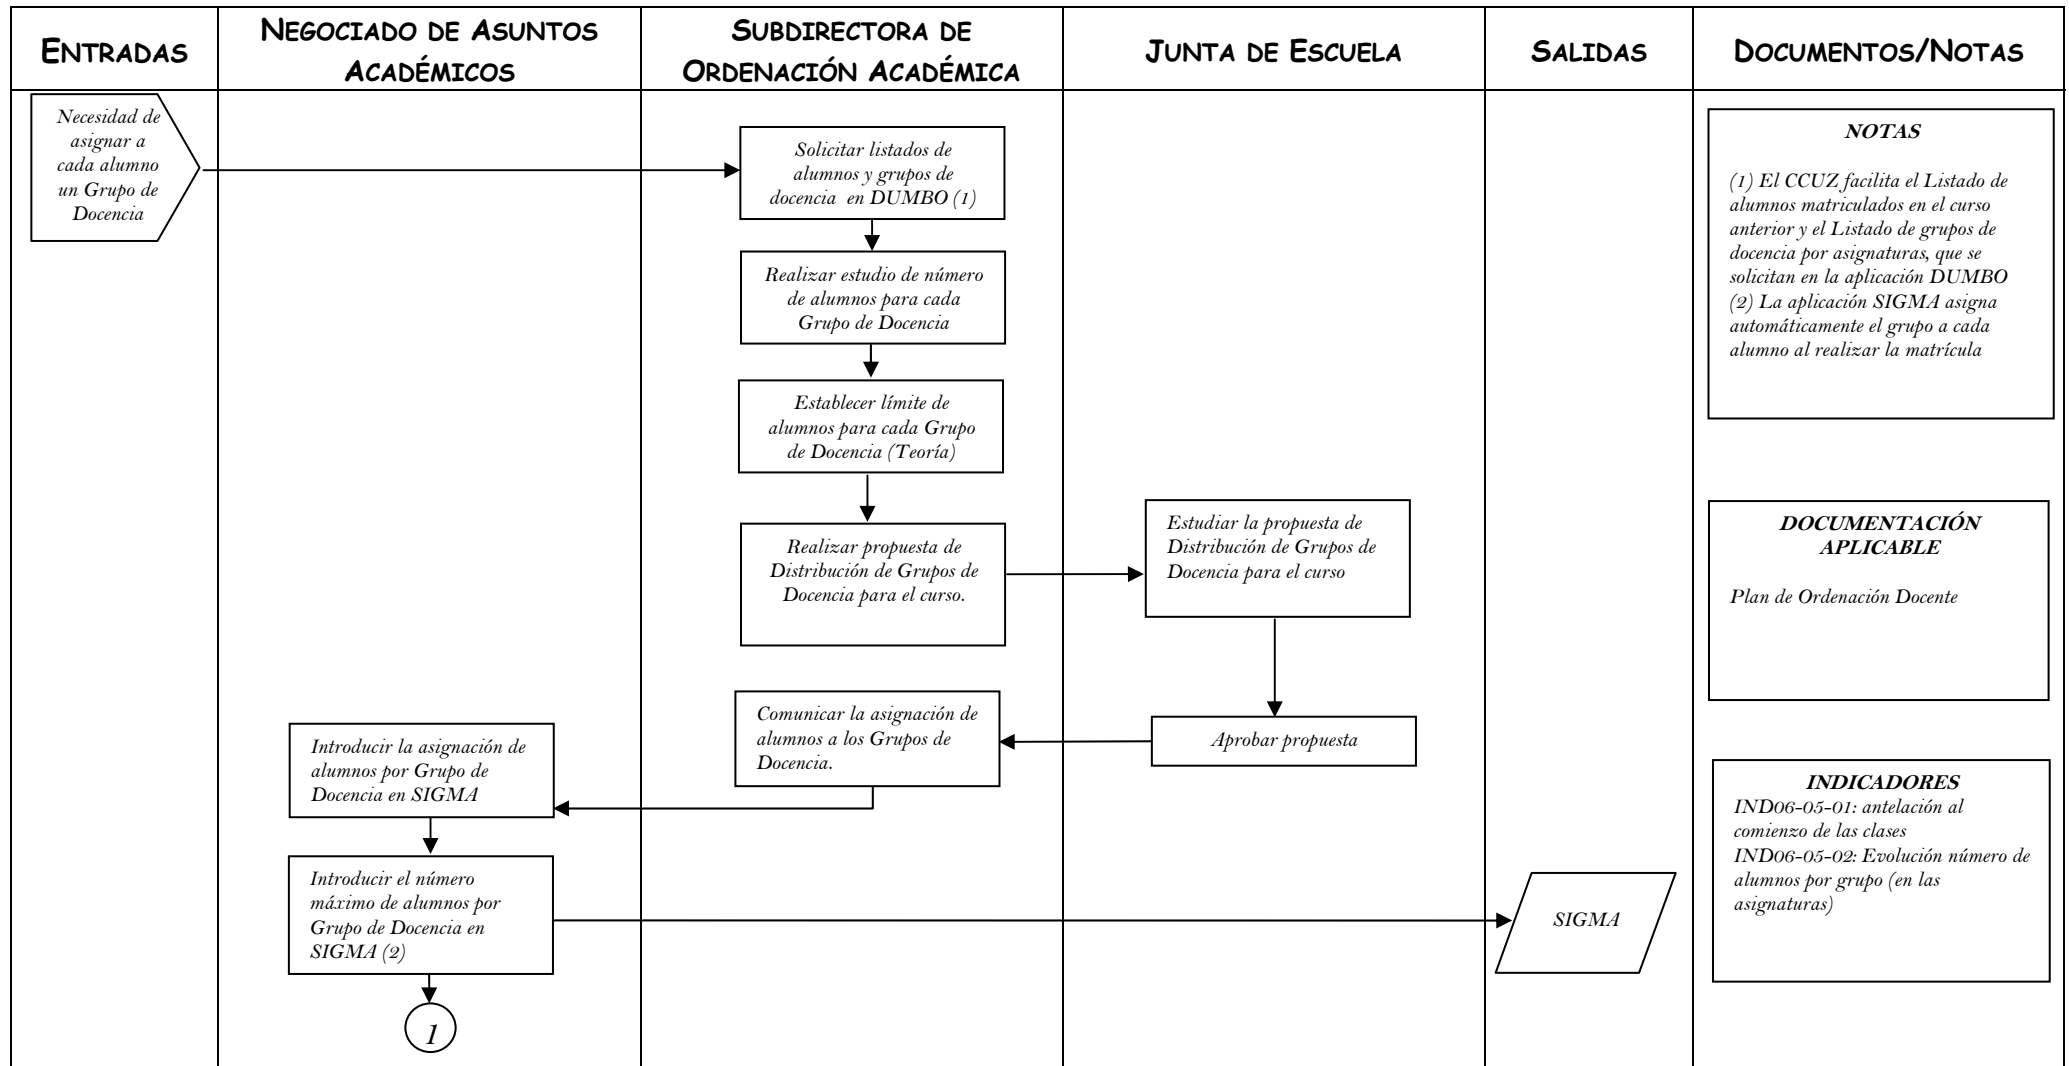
| ENTRADAS | NEGOCIADO DE ASUNTOS ACADÉMICOS | SUBDIRECTORA DE ORDENACIÓN ACADÉMICA | JUNTA DE ESCUELA | SALIDAS | DOCUMENTOS/NOTAS |
|---|---|---|---|---|---|

Necesidad de asignar a cada alumno un Grupo de Docencia

Solicitar listados de alumnos y grupos de docencia en DUMBO (1)

Realizar estudio de número de alumnos para cada Grupo de Docencia

Establecer límite de alumnos para cada Grupo de Docencia (Teoría)

Realizar propuesta de Distribución de Grupos de Docencia para el curso.

Estudiar la propuesta de Distribución de Grupos de Docencia para el curso

Aprobar propuesta

Comunicar la asignación de alumnos a los Grupos de Docencia.

Introducir la asignación de alumnos por Grupo de Docencia en SIGMA

Introducir el número máximo de alumnos por Grupo de Docencia en SIGMA (2)

1

SIGMA

NOTAS

(1) El CCUZ facilita el Listado de alumnos matriculados en el curso anterior y el Listado de grupos de docencia por asignaturas, que se solicitan en la aplicación DUMBO
(2) La aplicación SIGMA asigna automáticamente el grupo a cada alumno al realizar la matrícula

DOCUMENTACIÓN APLICABLE

Plan de Ordenación Docente

INDICADORES
IND06-05-01: antelación al comienzo de las clases
IND06-05-02: Evolución número de alumnos por grupo (en las asignaturas)